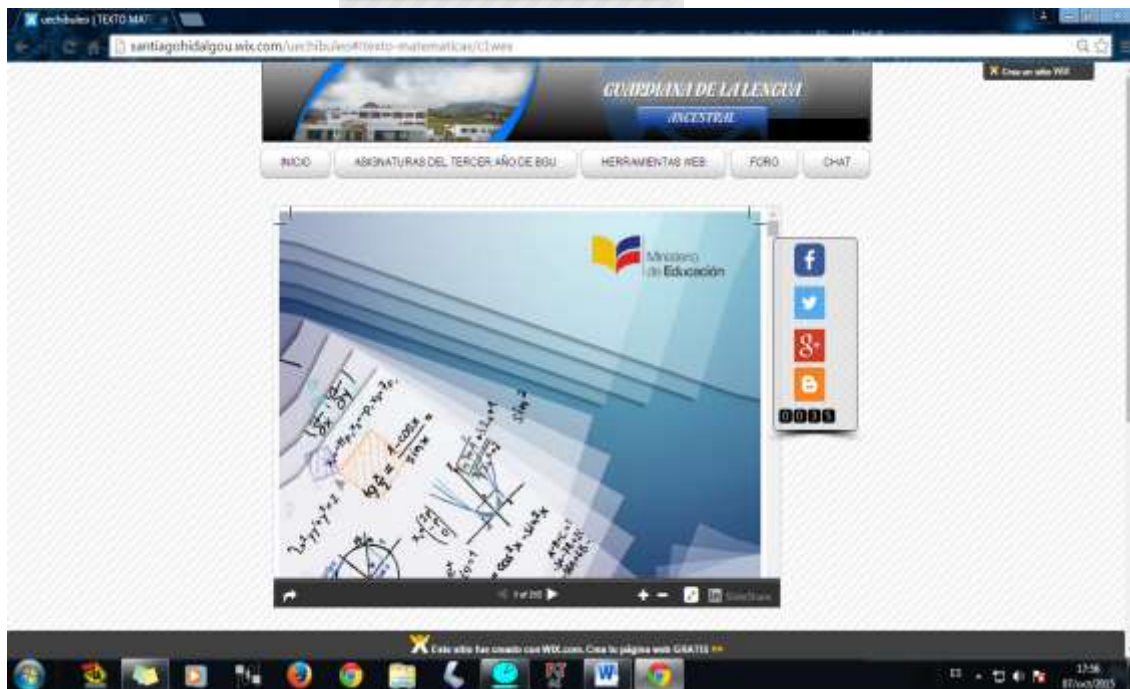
uechibuleo | TEXTO MAT

santiagohidalgou.wix.com/uechibuleo#!texto-matematicas/c1wes

Crea un sitio WIX

GUARDIANA DE LA LENGUA
ANCESTRAL

INICIO
ASIGNATURAS DEL TERCER AÑO DE BGU
HERRAMIENTAS WEB
FORO
CHAT

Ministerio de Educación

$tg\frac{\alpha}{2} = \frac{1-\cos\alpha}{\sin\alpha}$

0035

1 of 200

SlideShare

Este sitio fue creado con WIX.com. Crea tu página web GRATIS >>

17:56
07/oct/2015